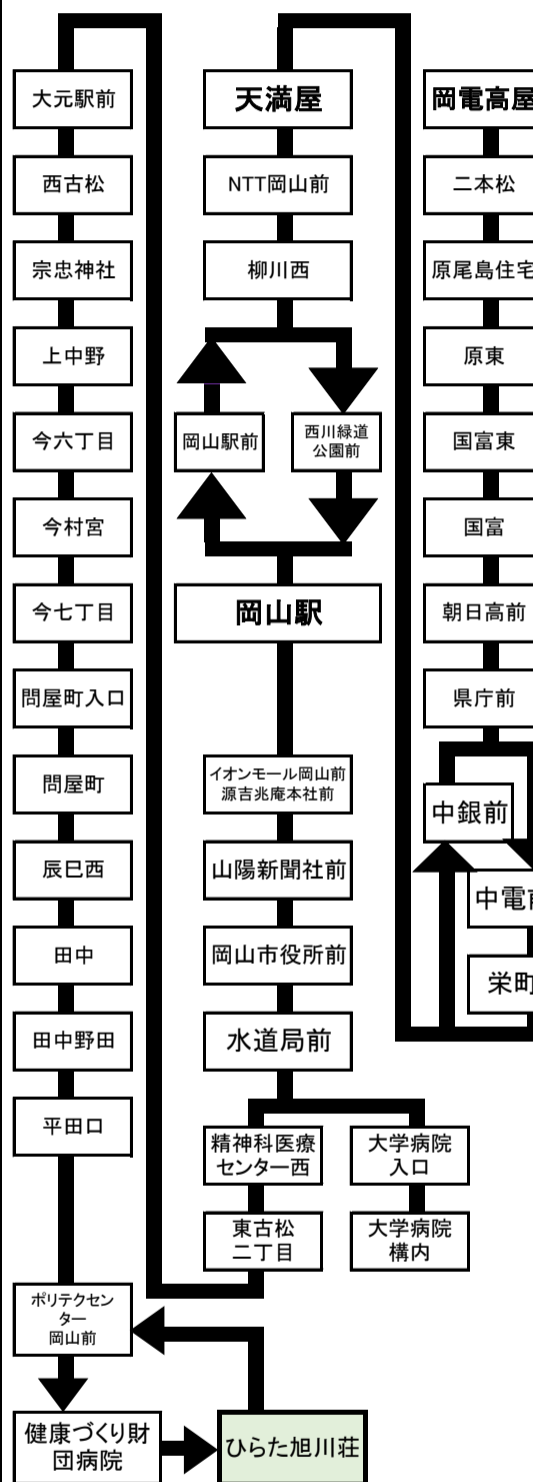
大元駅前
西古松
宗忠神社
上中野
今六丁目
今村宮
今七丁目
問屋町入口
問屋町
辰巳西
田中
田中野田
平田口

天満屋
NTT岡山前
柳川西
岡山駅前
西川緑道公園前
岡山駅
イオンモール岡山前 源吉兆庵本社前
山陽新聞社前
岡山市役所前
水道局前
精神科医療センター西
東古松二丁目
大学病院入口
大学病院構内

岡電高屋
二本松
原尾島住宅
原東
国富東
国富
朝日高前
県庁前
中銀前
中電前
栄町

ポリテクセンター岡山前
健康づくり財団病院
ひらた旭川荘